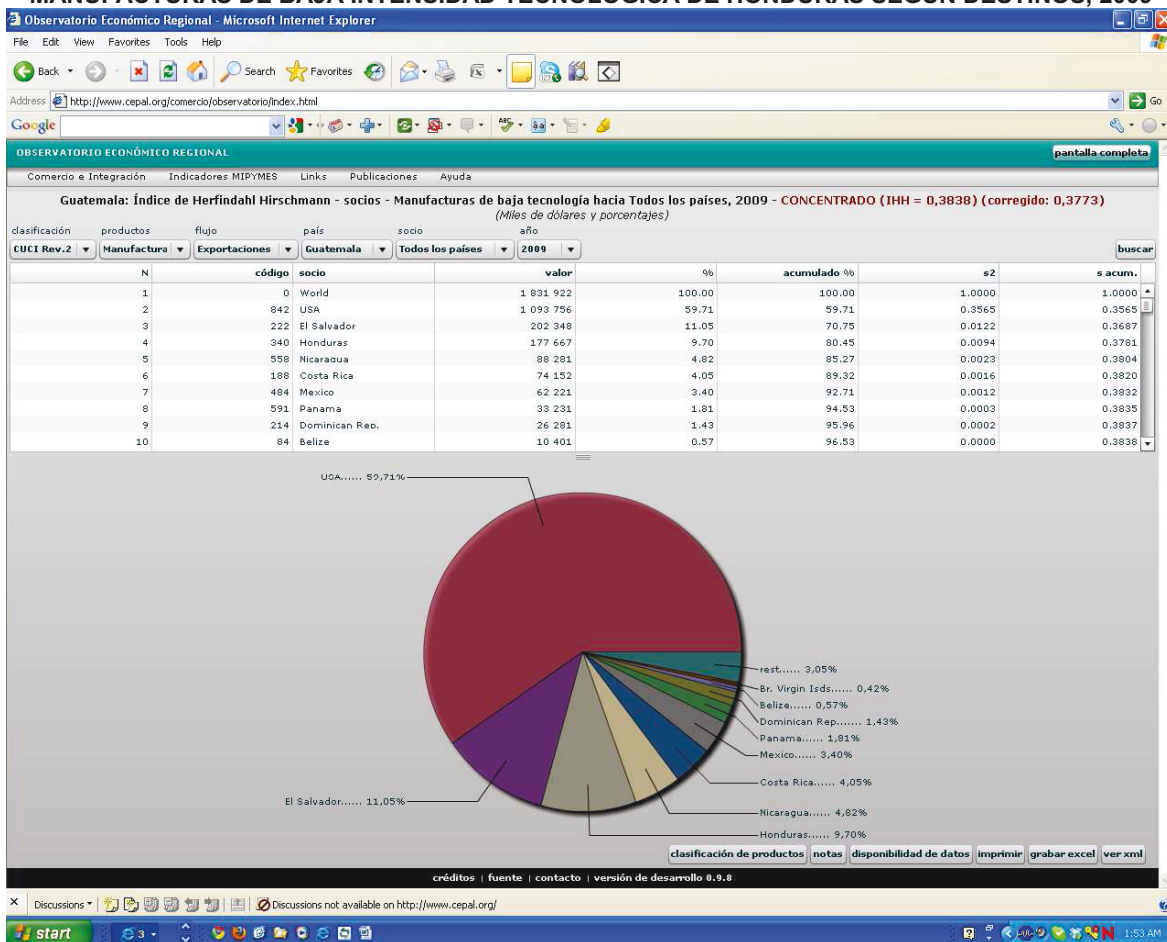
MANUFACTURAS DE BAJA INTENSIDAD TECNOLÓGICA DE HONDURAS SEGÚN DESTINOS, 2009

Observatorio Económico Regional - Microsoft Internet Explorer

File Edit View Favorites Tools Help

Back Search Favorites

Address http://www.cepal.org/comercio/observatorio/index.html Go

Google

OBSERVATORIO ECONÓMICO REGIONAL pantalla completa

Comercio e Integración Indicadores MIPYMES Links Publicaciones Ayuda

Guatemala: Índice de Herfindahl Hirschmann - socios - Manufacturas de baja tecnología hacia Todos los países, 2009 - CONCENTRADO (IHH = 0,3838) (corregido: 0,3773)
(Miles de dólares y porcentajes)

clasificación productos flujo país socio año

CUCI Rev.2 Manufactura Exportaciones Guatemala Todos los países 2009 buscar

| N | código | socio | valor | % | acumulado % | s2 | s acum. |
|---|---|---|---|---|---|---|---|
| 1 | 0 | World | 1 831 922 | 100.00 | 100.00 | 1.0000 | 1.0000 |
| 2 | 842 | USA | 1 093 756 | 59.71 | 59.71 | 0.3565 | 0.3565 |
| 3 | 222 | El Salvador | 202 348 | 11.05 | 70.75 | 0.0122 | 0.3687 |
| 4 | 340 | Honduras | 177 667 | 9.70 | 80.45 | 0.0094 | 0.3781 |
| 5 | 558 | Nicaragua | 88 281 | 4.82 | 85.27 | 0.0023 | 0.3804 |
| 6 | 188 | Costa Rica | 74 152 | 4.05 | 89.32 | 0.0016 | 0.3820 |
| 7 | 484 | Mexico | 62 221 | 3.40 | 92.71 | 0.0012 | 0.3832 |
| 8 | 591 | Panama | 33 231 | 1.81 | 94.53 | 0.0003 | 0.3835 |
| 9 | 214 | Dominican Rep. | 26 281 | 1.43 | 95.96 | 0.0002 | 0.3837 |
| 10 | 84 | Belize | 10 401 | 0.57 | 96.53 | 0.0000 | 0.3838 |

USA...... 59,71%
rest...... 3,05%
Br. Virgin Isds...... 0,42%
Belize...... 0,57%
Dominican Rep....... 1,43%
Panama...... 1,81%
Mexico...... 3,40%
Costa Rica...... 4,05%
El Salvador...... 11,05%
Nicaragua...... 4,82%
Honduras...... 9,70%

clasificación de productos notas disponibilidad de datos imprimir grabar excel ver xml

créditos | fuente | contacto | versión de desarrollo 0.9.8

Discussions Discussions not available on http://www.cepal.org/

start 1:53 AM